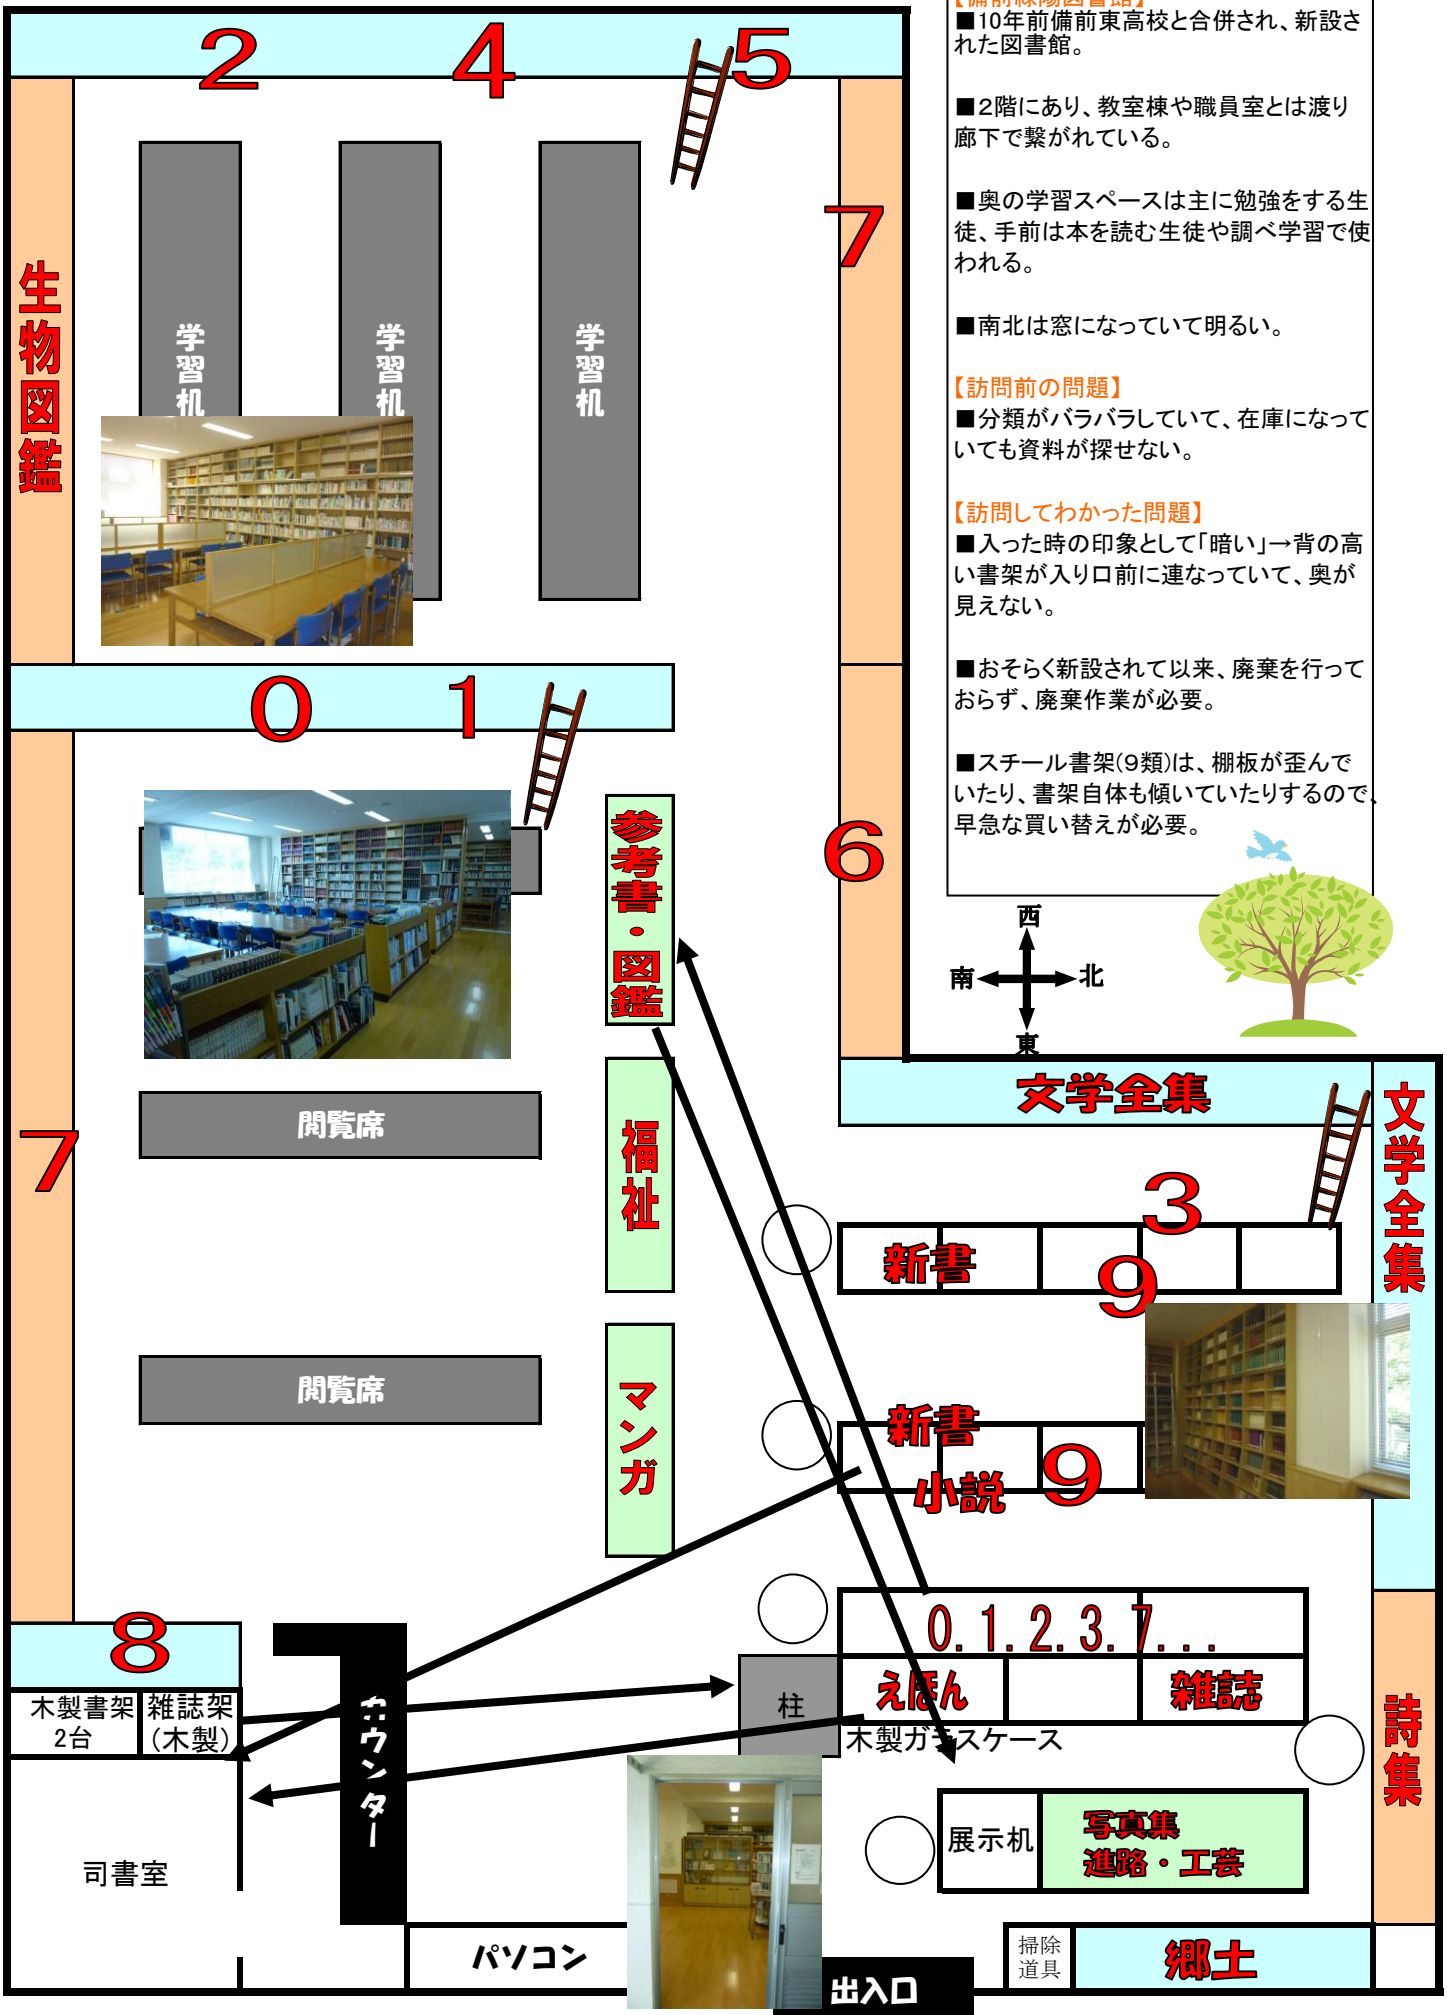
2
4
5
生物図鑑
学習机
学習机
学習机
7
0
1
参考書・図鑑
6
福祉
マンガ
閲覧席
閲覧席
7
8
木製書架2台
雑誌架(木製)
司書室
カウンター
パソコン
出入口
柱
木製ガラスケース
展示机
写真集
進路・工芸
掃除道具
郷土
詩集
文学全集
文学全集
3
新書
9
新書
小説
9
0.1.2.3.7...
えほん
雑誌
西
南
北
東

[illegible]
■10年前備前東高校と合併され、新設された図書館。

■2階にあり、教室棟や職員室とは渡り廊下で繋がれている。

■奥の学習スペースは主に勉強をする生徒、手前は本を読む生徒や調べ学習で使われる。

■南北は窓になっていて明るい。

【訪問前の問題】
■分類がバラバラしていて、在庫になっていても資料が探せない。

【訪問してわかった問題】
■入った時の印象として「暗い」→背の高い書架が入り口前に連なっていて、奥が見えない。

■おそらく新設されて以来、廃棄を行っておらず、廃棄作業が必要。

■スチール書架(9類)は、棚板が歪んでいたり、書架自体も傾いていたりするので、早急な買い替えが必要。